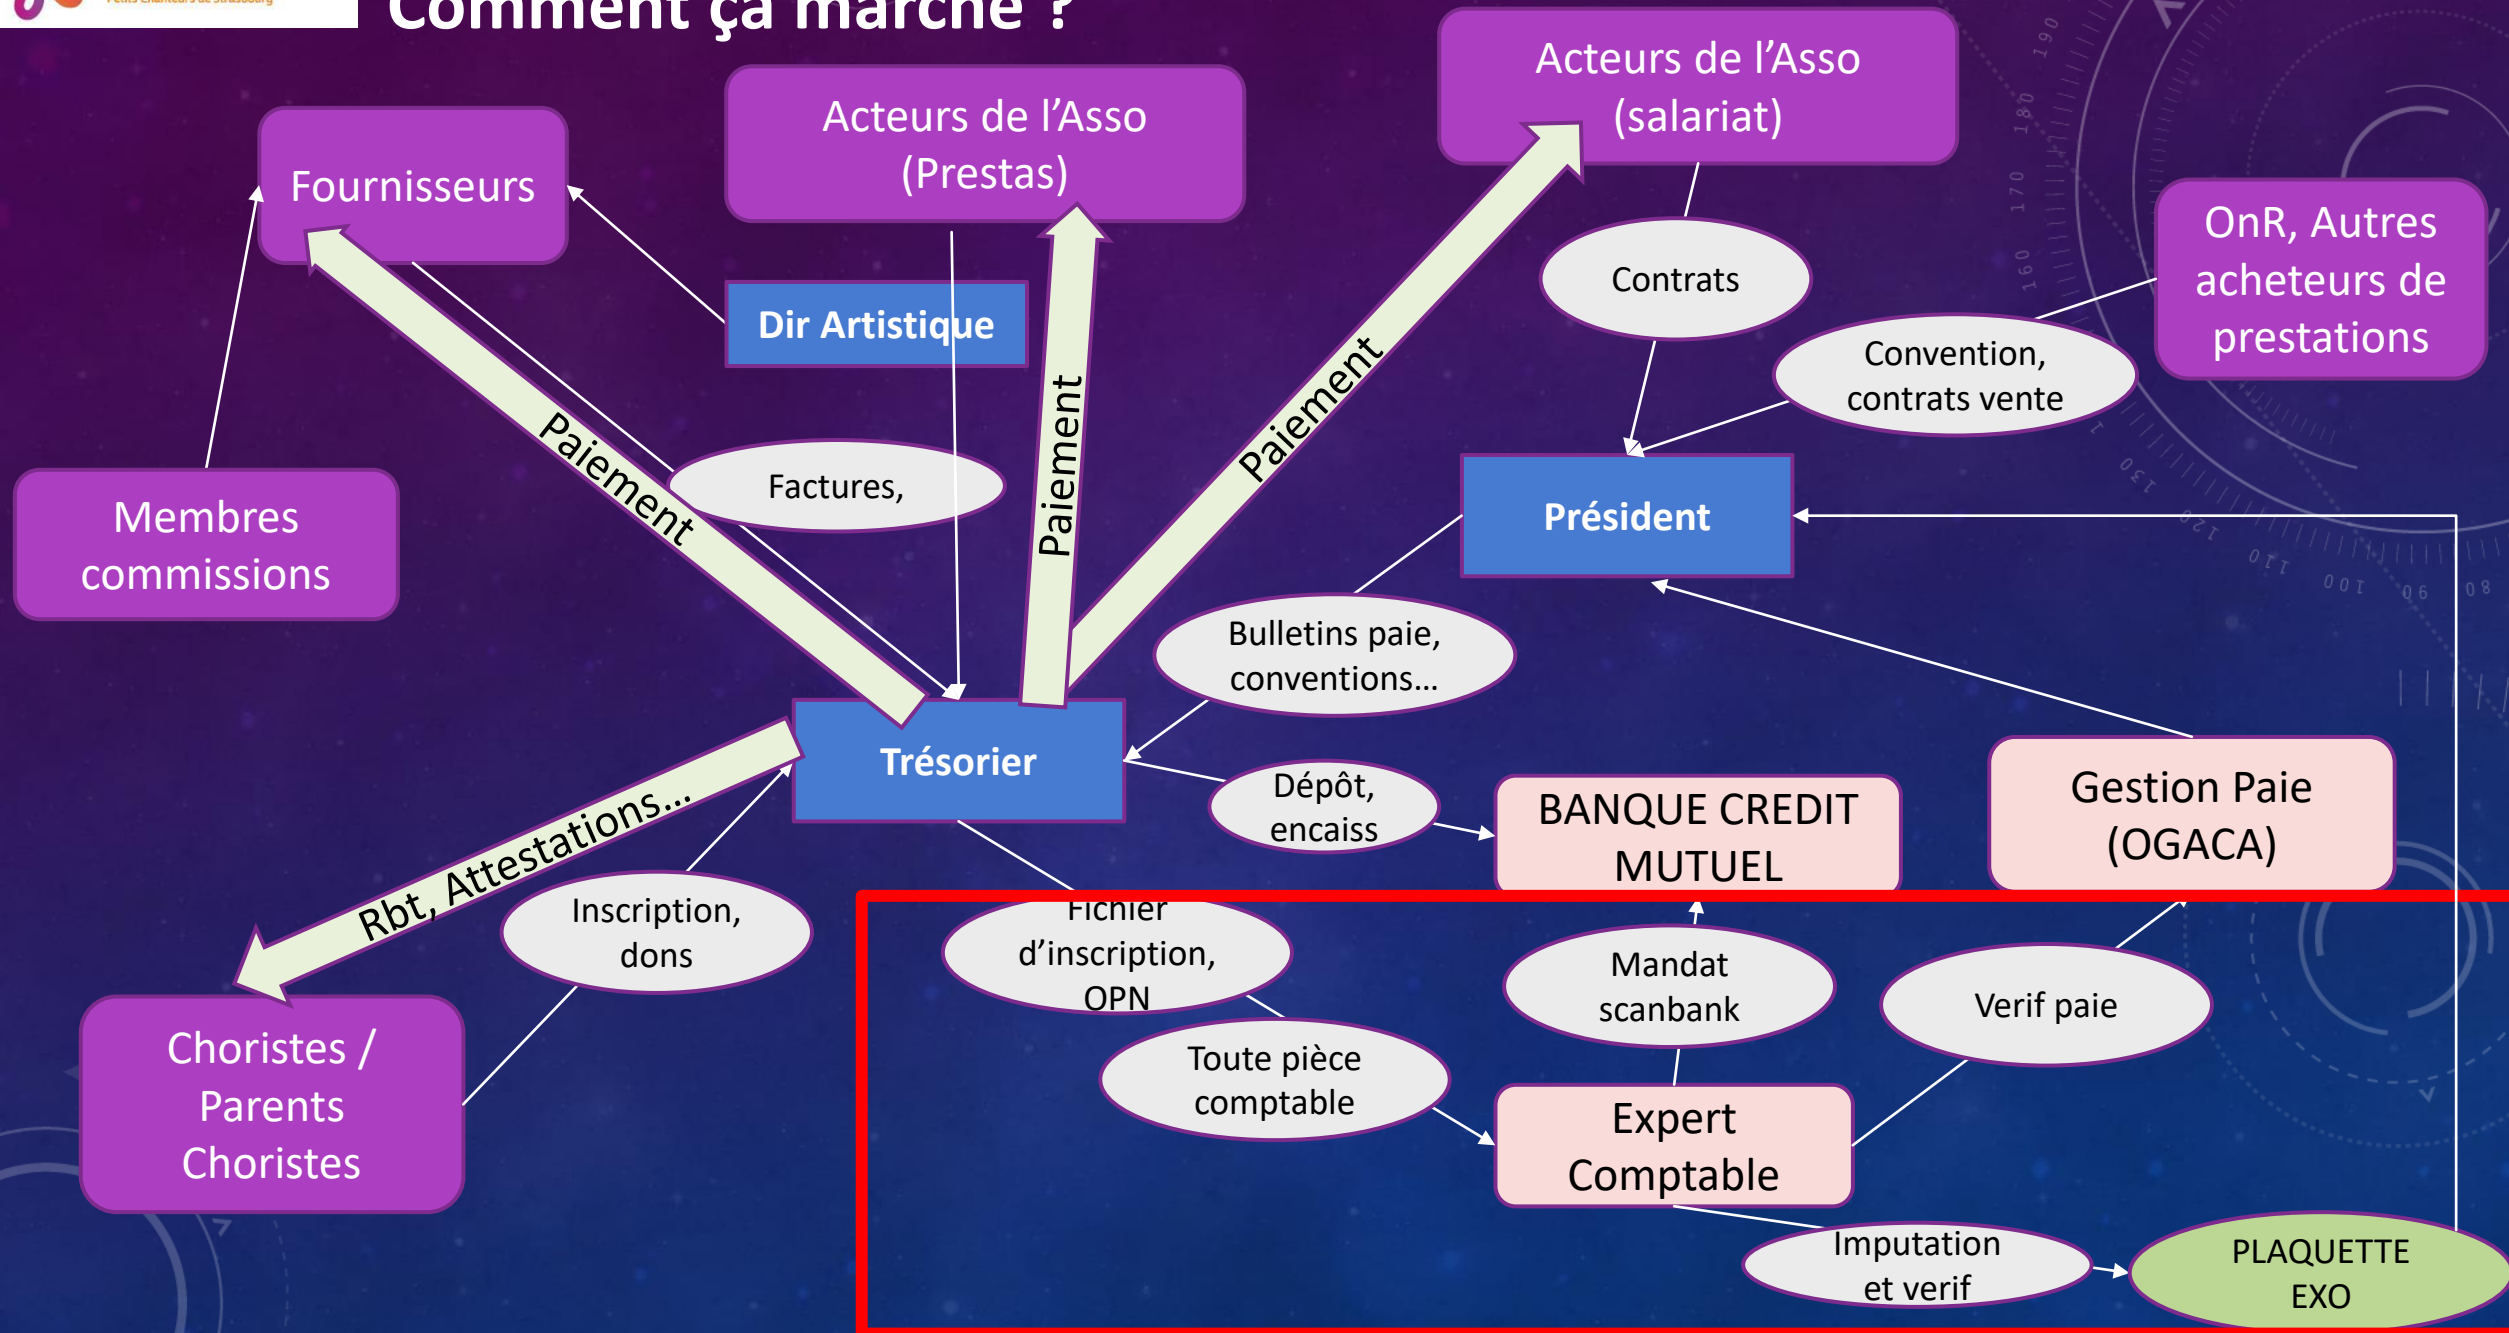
Comment ça marche ?

Fournisseurs

Acteurs de l'Asso (Prestas)

Acteurs de l'Asso (salariat)

OnR, Autres acheteurs de prestations

Dir Artistique

Contrats

Convention, contrats vente

Président

Membres commissions

Paiement

Factures,

Paiement

Paiement

Bulletins paie, conventions…

Trésorier

Dépôt, encaiss

BANQUE CREDIT MUTUEL

Gestion Paie (OGACA)

Rbt, Attestations…

Inscription, dons

Fichier d'inscription, OPN

Mandat scanbank

Verif paie

Choristes / Parents Choristes

Toute pièce comptable

Expert Comptable

Imputation et verif

PLAQUETTE EXO